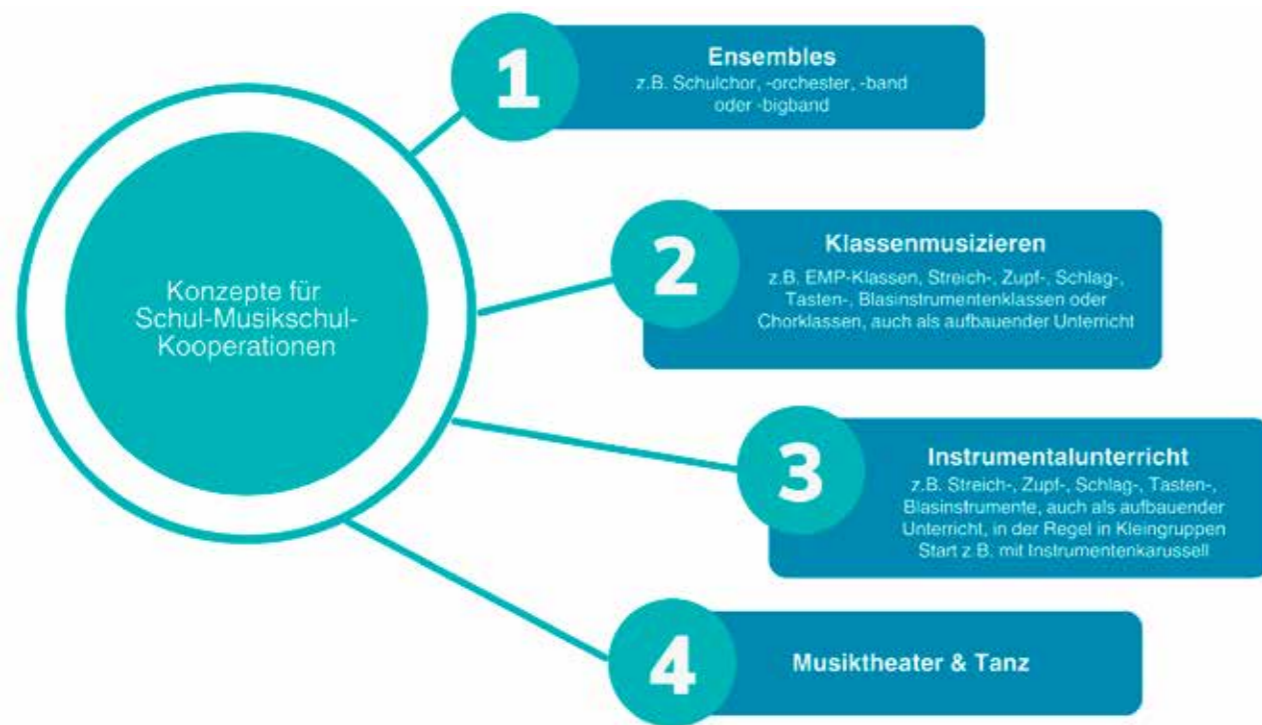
Konzepte für Schul-Musikschul-Kooperationen

1

Ensembles
z.B. Schulchor, -orchester, -band oder -bigband

2

Klassenmusizieren
z.B. EMP-Klassen, Streich-, Zupf-, Schlag-, Tasten-, Blasinstrumentenklassen oder Chorklassen, auch als aufbauender Unterricht

3

Instrumentalunterricht
z.B. Streich-, Zupf-, Schlag-, Tasten-, Blasinstrumente, auch als aufbauender Unterricht, in der Regel in Kleingruppen Start z.B. mit Instrumentenkarussell

4

Musiktheater & Tanz